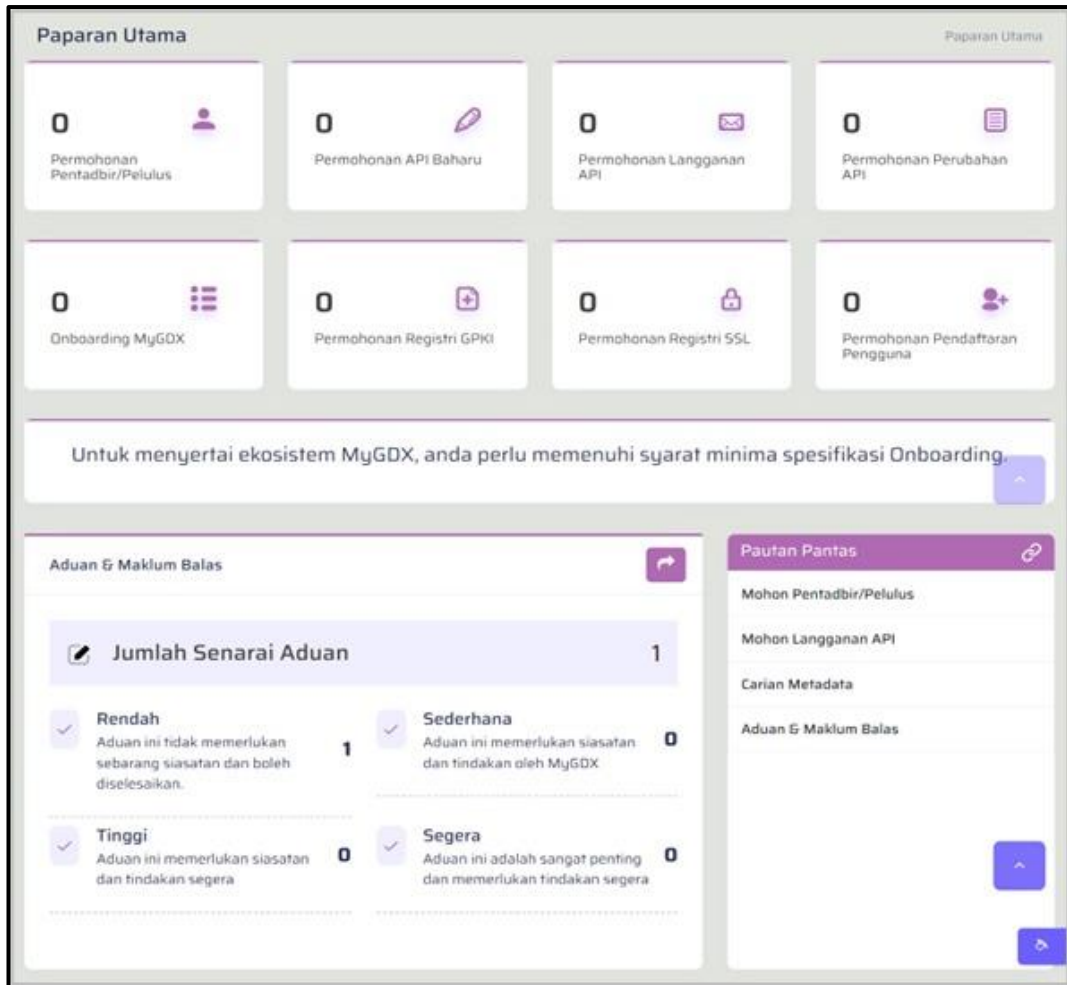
Paparan Utama

Paparan Utama

0
Permohonan Pentadbir/Pelulus

0
Permohonan API Baharu

0
Permohonan Langganan API

0
Permohonan Perubahan API

0
Onboarding MyGDX

0
Permohonan Registri GPKI

0
Permohonan Registri SSL

0
Permohonan Pendaftaran Pengguna

Untuk menyertai ekosistem MyGDX, anda perlu memenuhi syarat minima spesifikasi Onboarding.

Aduan & Maklum Balas

Jumlah Senarai Aduan 1

Rendah
Aduan ini tidak memerlukan sebarang siasatan dan boleh diselesaikan.
1

Sederhana
Aduan ini memerlukan siasatan dan tindakan oleh MyGDX
0

Tinggi
Aduan ini memerlukan siasatan dan tindakan segera
0

Segera
Aduan ini adalah sangat penting dan memerlukan tindakan segera
0

Pautan Pantas
Mohon Pentadbir/Pelulus
Mohon Langganan API
Carian Metadata
Aduan & Maklum Balas